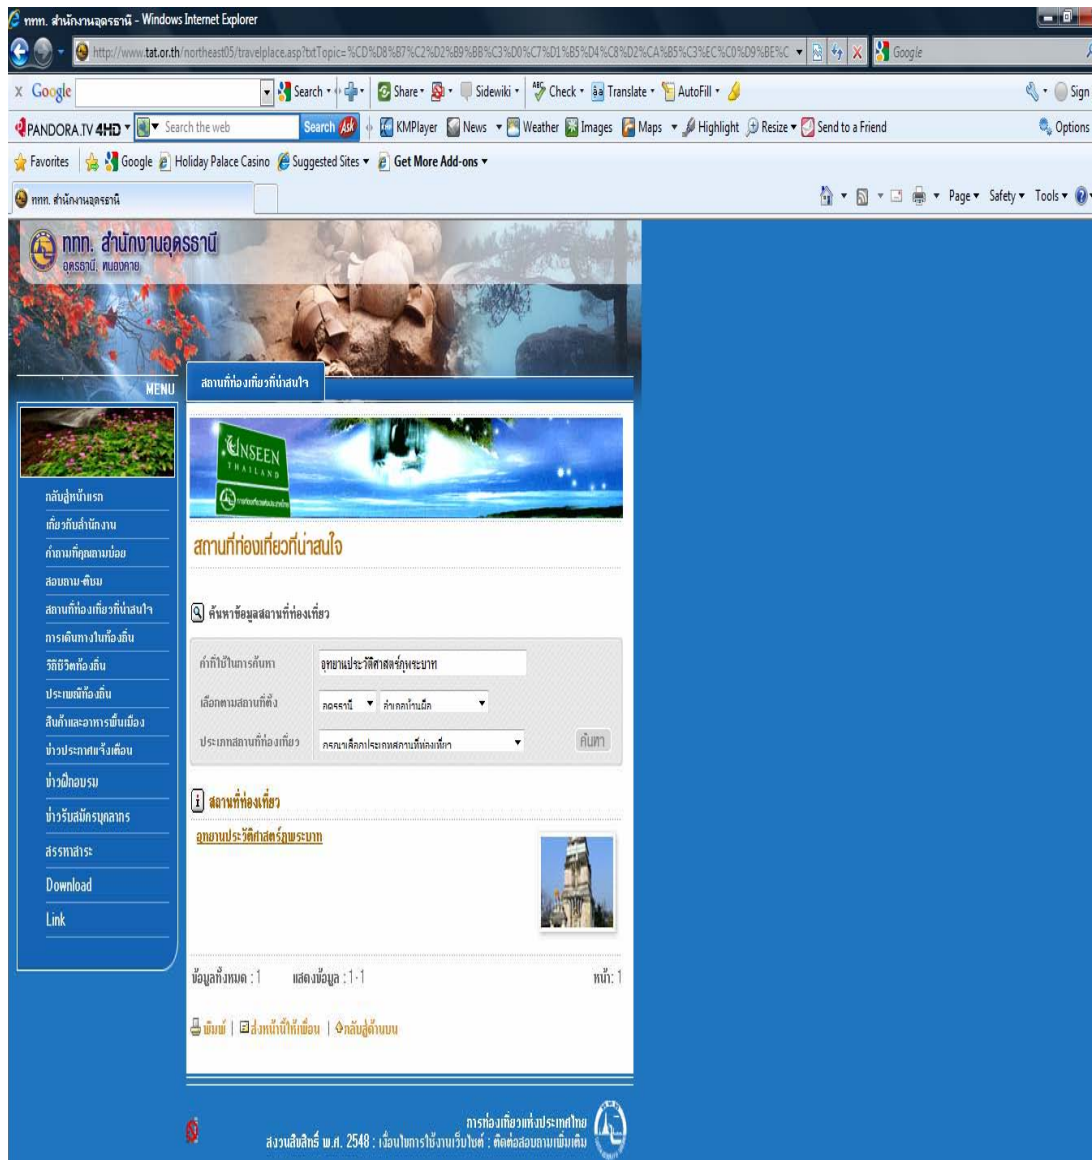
ททท. สำนักงานอุดรธานี - Windows Internet Explorer

http://www.tat.or.th/northeast05/travelplace.asp?txtTopic=%CD%D8%B7%C2%D2%B9%BB%C3%D0%C7%D1%B5%D4%C8%D2%CA%B5%C3%EC%C0%D9%BE%C

Google

x Google Search Share Sidewiki Check Translate AutoFill Sign

PANDORA.TV 4HD Search the web Search KMPlayer News Weather Images Maps Highlight Resize Send to a Friend Options

Favorites Google Holiday Palace Casino Suggested Sites Get More Add-ons

ททท. สำนักงานอุดรธานี

Page Safety Tools

ททท. สำนักงานอุดรธานี
อุดรธานี, หนองคาย

MENU

สถานที่ท่องเที่ยวที่น่าสนใจ

UNSEEN THAILAND

กลับสู่หน้าแรก
เกี่ยวกับสำนักงาน
คำถามที่คุณถามบ่อย
สอบถาม-ติชม
สถานที่ท่องเที่ยวที่น่าสนใจ
การเดินทางในท้องถิ่น
วิถีชีวิตท้องถิ่น
ประเพณีท้องถิ่น
สินค้าและอาหารพื้นเมือง
ข่าวประกาศแจ้งเตือน
ข่าวฝึกอบรม
ข่าวรับสมัครบุคลากร
สรรหาสาระ
Download
Link

สถานที่ท่องเที่ยวที่น่าสนใจ

ค้นหาข้อมูลสถานที่ท่องเที่ยว

คำที่ใช้ในการค้นหา อุทยานประวัติศาสตร์ภูพระบาท

เลือกตามสถานที่ตั้ง อุดรธานี อำเภอบ้านผือ

ประเภทสถานที่ท่องเที่ยว กรุณาเลือกประเภทสถานที่ท่องเที่ยว ค้นหา

สถานที่ท่องเที่ยว

อุทยานประวัติศาสตร์ภูพระบาท

ข้อมูลทั้งหมด : 1 แสดงข้อมูล : 1-1 หน้า: 1

พิมพ์ | ส่งหน้านี้ให้เพื่อน | กลับสู่ด้านบน

การท่องเที่ยวแห่งประเทศไทย
สงวนลิขสิทธิ์ พ.ศ. 2548 : เงื่อนไขการใช้งานเว็บไซต์ : ติดต่อสอบถามเพิ่มเติม